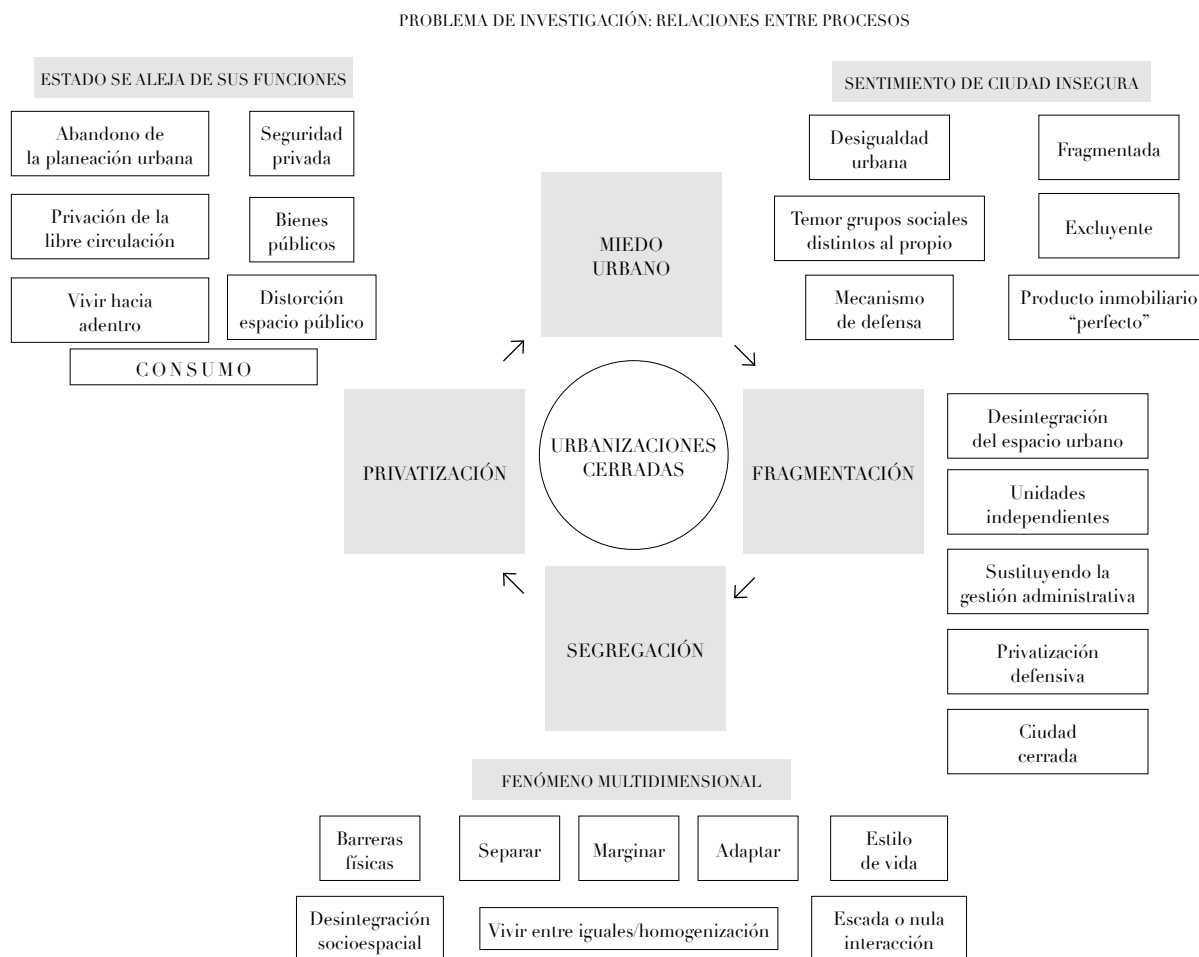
PROBLEMA DE INVESTIGACIÓN: RELACIONES ENTRE PROCESOS

ESTADO SE ALEJA DE SUS FUNCIONES

Abandono de la planeación urbana

Seguridad privada

Privación de la libre circulación

Bienes públicos

Vivir hacia adentro

Distorción espacio público

CONSUMO

SENTIMIENTO DE CIUDAD INSEGURA

Desigualdad urbana

Fragmentada

Temor grupos sociales distintos al propio

Excluyente

Mecanismo de defensa

Producto inmobiliario "perfecto"

MIEDO URBANO

PRIVATIZACIÓN

URBANIZACIONES CERRADAS

FRAGMENTACIÓN

SEGREGACIÓN

Desintegración del espacio urbano

Unidades independientes

Sustituyendo la gestión administrativa

Privatización defensiva

Ciudad cerrada

FENÓMENO MULTIDIMENSIONAL

Barreras físicas

Separar

Marginar

Adaptar

Estilo de vida

Desintegración socioespacial

Vivir entre iguales/homogenización

Escada o nula interacción